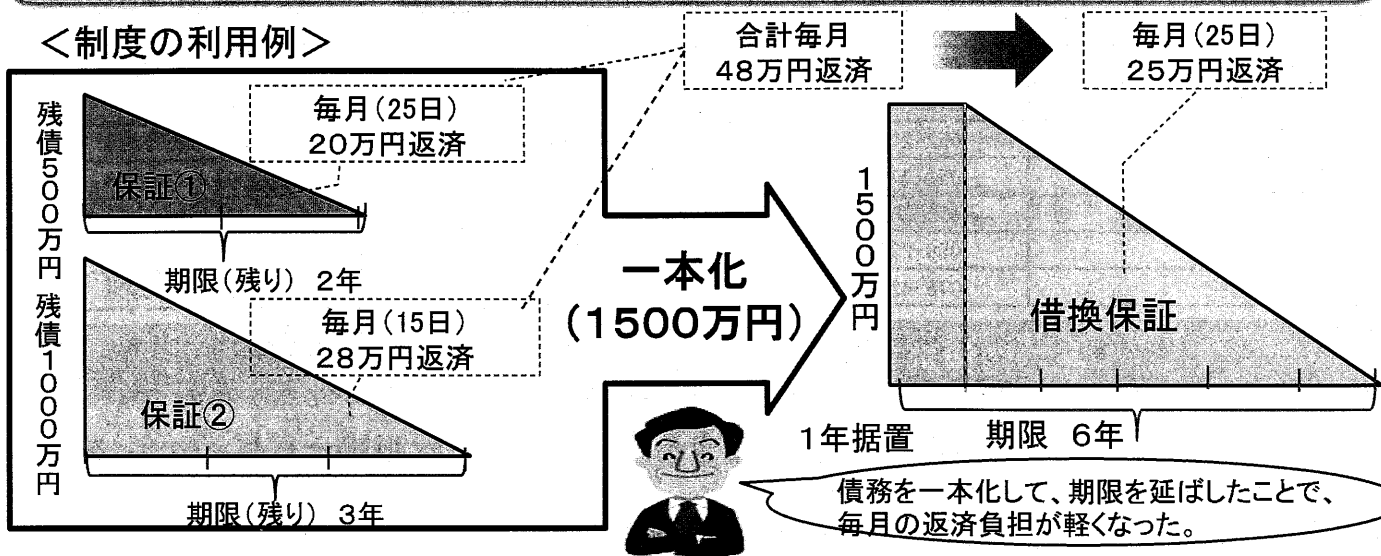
<制度の利用例>

合計毎月
48万円返済

毎月(25日)
25万円返済

残債500万円

毎月(25日)
20万円返済

保証①

期限(残り) 2年

残債1000万円

毎月(15日)
28万円返済

保証②

期限(残り) 3年

一本化
(1500万円)

1500万円

借換保証

1年据置

期限 6年

債務を一本化して、期限を延ばしたことで、毎月の返済負担が軽くなった。